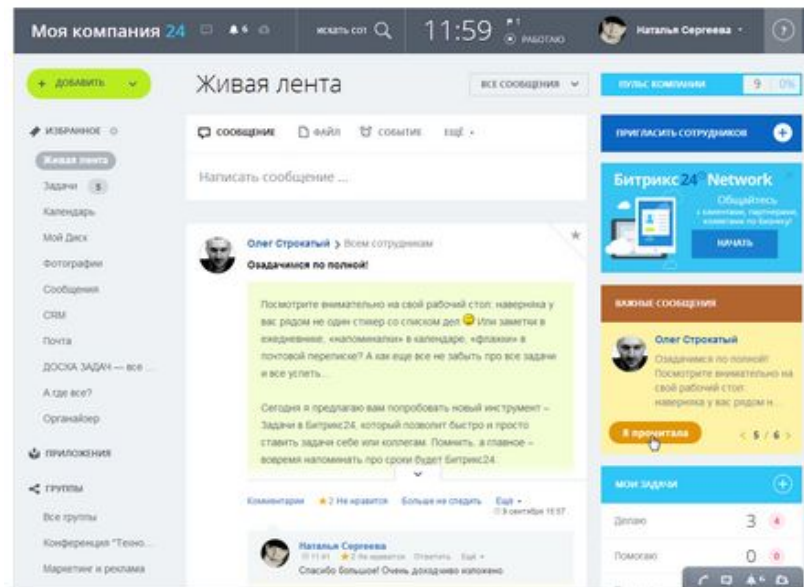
Моя компания 24
искать сот
11:59
РАБОТАЮ
Наталья Сергеева
?

+ ДОБАВИТЬ

ИЗБРАННОЕ
Живая лента
Задачи 5
Календарь
Мой Диск
Фотографии
Сообщения
CRM
Почта
ДОСКА ЗАДАЧ — все ...
А где все?
Органайзер
ПРИЛОЖЕНИЯ
ГРУППЫ
Все группы
Конференция "Техно...
Маркетинг и реклама

Живая лента
ВСЕ СООБЩЕНИЯ

СООБЩЕНИЕ
ФАЙЛ
СОБЫТИЕ
ЕЩЁ
Написать сообщение ...

Олег Строкатый > Всем сотрудникам
Озадачимся по полной!

Посмотрите внимательно на свой рабочий стол: наверняка у вас рядом не один стикер со списком дел Или заметки в ежедневнике, «напоминалки» в календаре, «флажки» в почтовой переписке? А как еще все не забыть про все задачи и все успеть...

Сегодня я предлагаю вам попробовать новый инструмент – Задачи в Битрикс24, который позволит быстро и просто ставить задачи себе или коллегам. Помнить, а главное – вовремя напоминать про сроки будет Битрикс24.

Комментарии 2 Не нравится Больше не следить Ещё
3 сентября 15:57

Наталья Сергеева
11:41 Не нравится Ответить Ещё
Спасибо большое! Очень доходчиво изложено

ПУЛЬС КОМПАНИИ 9 0%
ПРИГЛАСИТЬ СОТРУДНИКОВ
Битрикс24 Network
Общайтесь
с клиентами, партнерами, коллегами по бизнесу!
НАЧАТЬ

ВАЖНЫЕ СООБЩЕНИЯ
Олег Строкатый
Озадачимся по полной! Посмотрите внимательно на свой рабочий стол: наверняка у вас рядом н...
Я прочитала
< 5 / 6 >

МОИ ЗАДАЧИ
Делаю 3 4
Помогаю 0 0